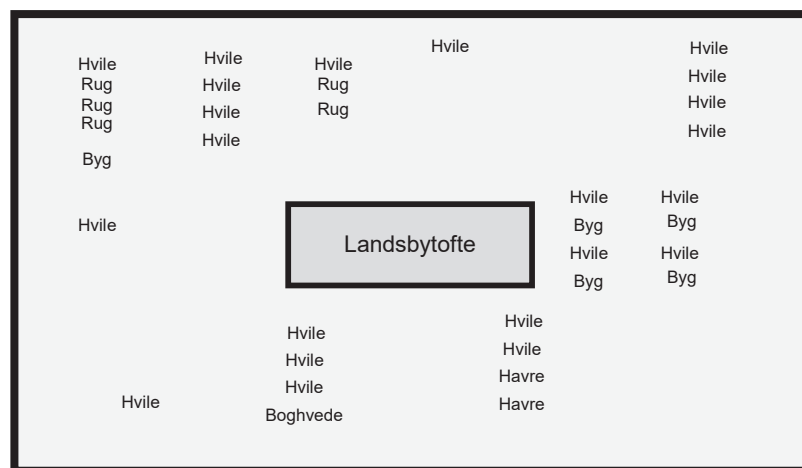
Hvile
Rug
Rug
Rug
Byg

Hvile
Hvile
Hvile
Hvile

Hvile
Rug
Rug

Hvile

Hvile
Hvile
Hvile
Hvile

Hvile

Landsbytofte

Hvile
Byg
Hvile
Byg

Hvile
Byg
Hvile
Byg

Hvile
Hvile
Havre
Havre

Hvile
Hvile
Hvile
Boghvede

Hvile